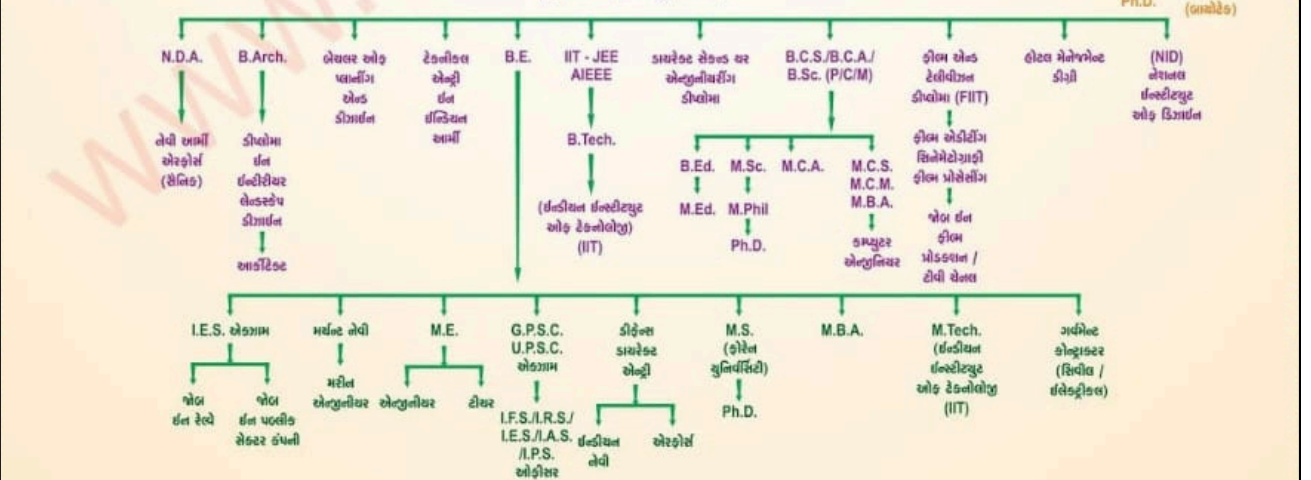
Ph.D. (બાયોટેક)

N.D.A.
નેવી આર્મી એરફોર્સ (સૈનિક)

B.Arch.
ડીપ્લોમા ઇન ઇન્ટીરીયર લેન્ડસ્કેપ ડીઝાઇન
આર્કીટેક્ટ

બેચલર ઓફ પ્લાનીંગ એન્ડ ડીઝાઇન

ટેકનીકલ એન્ટ્રી ઇન ઇન્ડિયન આર્મી

B.E.

IIT - JEE AIEEE
B.Tech.
(ઇન્ડીયન ઇન્સ્ટીટ્યુટ ઓફ ટેકનોલોજી) (IIT)

ડાયરેક્ટ સેકન્ડ યર એન્જીનીયરીંગ ડીપ્લોમા

B.C.S./B.C.A./ B.Sc. (P/C/M)
B.Ed.
M.Ed.
M.Sc.
M.Phil
Ph.D.
M.C.A.
M.C.S. M.C.M. M.B.A.
કમ્પ્યુટર એન્જીનિયર

ફીલ્મ એન્ડ ટેલીવીઝન ડીપ્લોમા (FIIT)
ફીલ્મ એડીટીંગ સિનેમેટોગ્રાફી ફીલ્મ પ્રોસેસીંગ
જોબ ઇન ફીલ્મ પ્રોડક્શન / ટીવી ચેનલ

હોટલ મેનેજમેન્ટ ડીગ્રી

(NID) નેશનલ ઇન્સ્ટીટ્યુટ ઓફ ડિઝાઇન

I.E.S. એક્ઝામ
જોબ ઇન રેલ્વે
જોબ ઇન પબ્લીક સેક્ટર કંપની

મર્ચન્ટ નેવી
મરીન એન્જીનીયર

M.E.
એન્જીનીયર
ટીચર

G.P.S.C. U.P.S.C. એક્ઝામ
I.F.S./I.R.S./ I.E.S./I.A.S. /I.P.S. ઓફીસર

ડીફેન્સ ડાયરેક્ટ એન્ટ્રી
ઇન્ડીયન નેવી
એરફોર્સ

M.S. (ફોરેન યુનિવર્સિટી)
Ph.D.

M.B.A.

M.Tech. (ઇન્ડીયન ઇન્સ્ટીટ્યુટ ઓફ ટેકનોલોજી (IIT)

ગર્વમેન્ટ કોન્ટ્રાક્ટર (સિવીલ / ઇલેક્ટ્રીકલ)